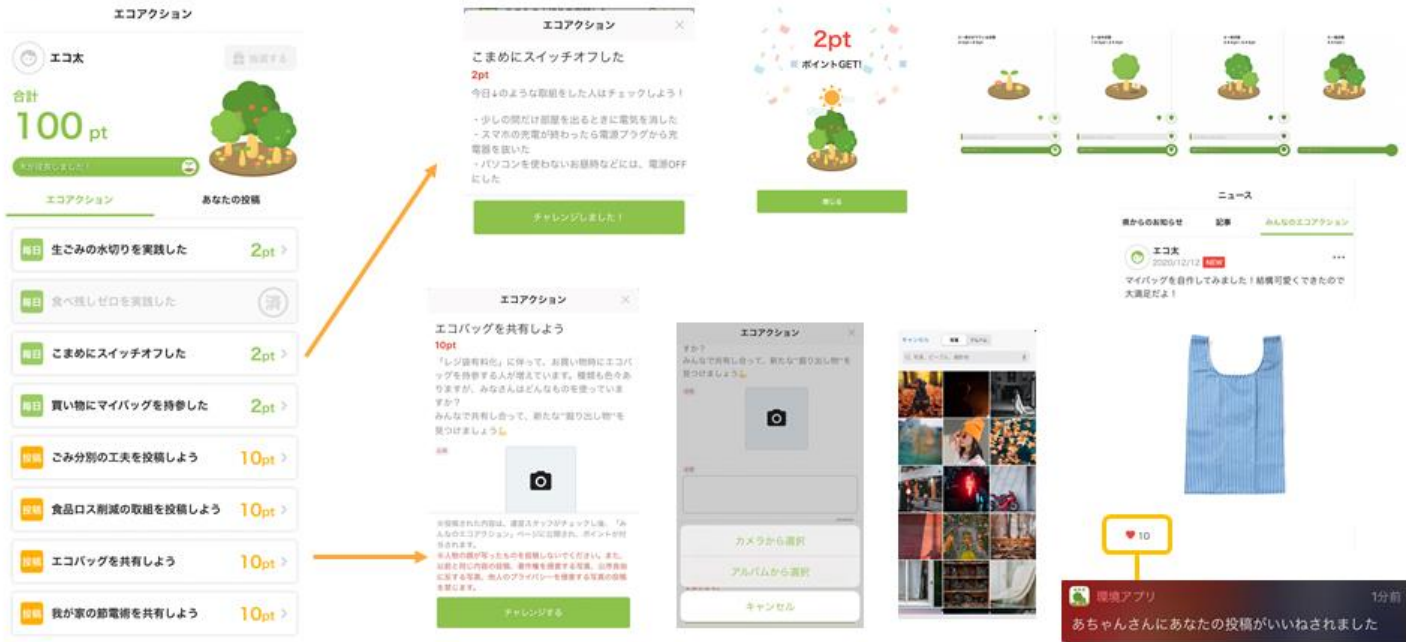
エコアクション

エコ太

合計
100 pt

エコアクション　あなたの投稿

毎日 生ごみの水切りを実践した 2pt
毎日 食べ残しゼロを実践した 済
毎日 こまめにスイッチオフした 2pt
毎日 買い物にマイバッグを持参した 2pt
投稿 ごみ分別の工夫を投稿しよう 10pt
投稿 食品ロス削減の取組を投稿しよう 10pt
投稿 エコバッグを共有しよう 10pt
投稿 我が家の節電術を共有しよう 10pt

エコアクション
こまめにスイッチオフした
2pt
今日↓のような取組をした人はチェックしよう！
・少しの間だけ部屋を出るときに電気を消した
・スマホの充電が終わったら電源プラグから充電器を抜いた
・パソコンを使わないお昼時などには、電源OFFにした
チャレンジしました！

2pt
ポイントGET!
閉じる

ニュース
県からのお知らせ　記事　みんなのエコアクション
エコ太
2020/12/12 NEW
マイバッグを自作してみました！結構可愛くできたので大満足だよ！

エコアクション
エコバッグを共有しよう
10pt
「レジ袋有料化」に伴って、お買い物時にエコバッグを持参する人が増えています。種類も色々ありますが、みなさんはどんなものを使っていますか？
みんなで共有し合って、新たな"掘り出し物"を見つけましょう
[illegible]
チャレンジする

エコアクション
すか？
みんなで共有し合って、新たな"掘り出し物"を見つけましょう
カメラから選択
アルバムから選択
キャンセル

キャンセル

10

環境アプリ　1分前
あちゃんさんにあなたの投稿がいいねされました